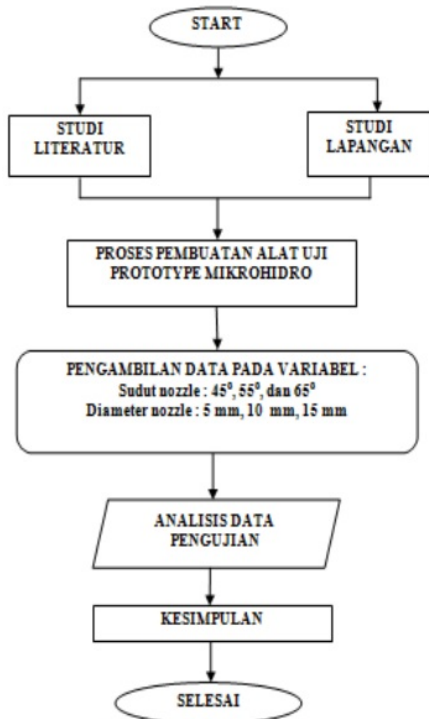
START

STUDI LITERATUR

STUDI LAPANGAN

PROSES PEMBUATAN ALAT UJI PROTOTYPE MIKROHIDRO

PENGAMBILAN DATA PADA VARIABEL :
Sudut nozzle : $45^0$, $55^0$, dan $65^0$
Diameter nozzle : 5 mm, 10 mm, 15 mm

ANALISIS DATA PENGUJIAN

KESIMPULAN

SELESAI